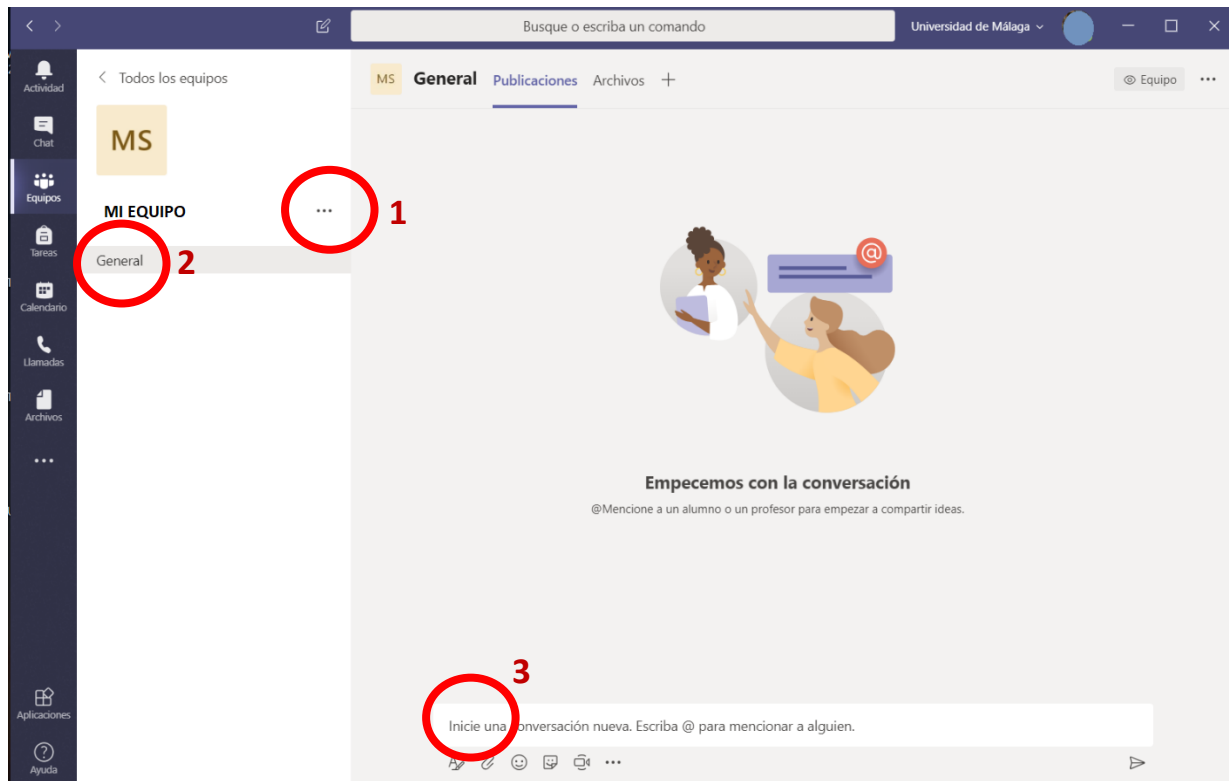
Busque o escriba un comando

Universidad de Málaga

Actividad

Chat

Equipos

Tareas

Calendario

Llamadas

Archivos

...

Aplicaciones

Ayuda

< Todos los equipos

MS

MI EQUIPO

...

1

General

2

MS General Publicaciones Archivos +

Equipo

...

@

Empecemos con la conversación

@Mencione a un alumno o un profesor para empezar a compartir ideas.

3

Inicie una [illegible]onversación nueva. Escriba @ para mencionar a alguien.

...